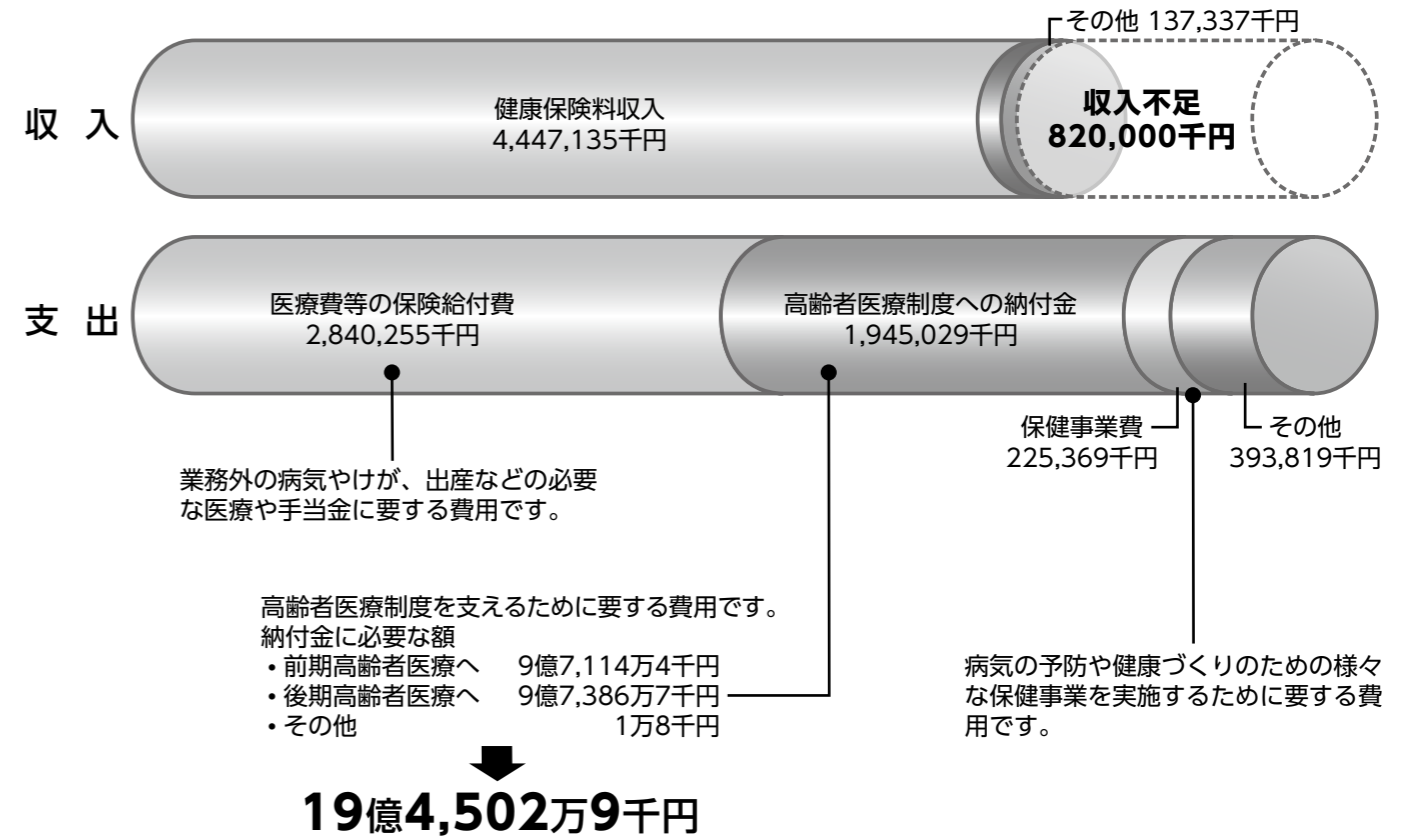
その他 137,337千円

収 入

健康保険料収入
4,447,135千円

収入不足
820,000千円

支 出

医療費等の保険給付費
2,840,255千円

高齢者医療制度への納付金
1,945,029千円

保健事業費
225,369千円

その他
393,819千円

業務外の病気やけが、出産などの必要な医療や手当金に要する費用です。

高齢者医療制度を支えるために要する費用です。
納付金に必要な額
・前期高齢者医療へ 9億7,114万4千円
・後期高齢者医療へ 9億7,386万7千円
・その他 1万8千円

19億4,502万9千円

病気の予防や健康づくりのための様々な保健事業を実施するために要する費用です。